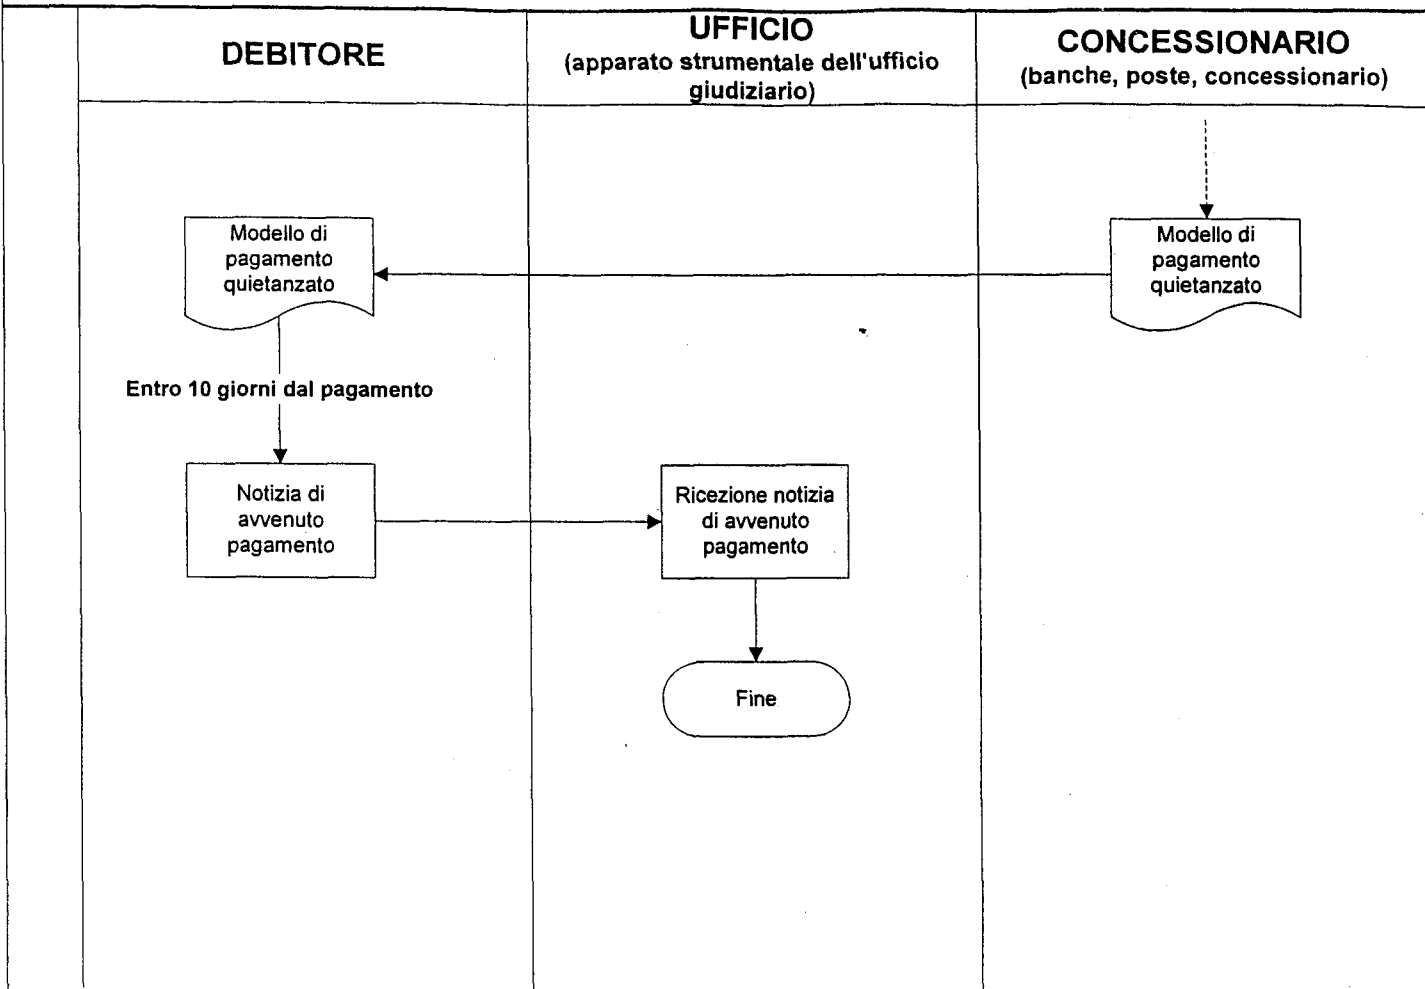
DEBITORE

UFFICIO
(apparato strumentale dell'ufficio giudiziario)

CONCESSIONARIO
(banche, poste, concessionario)

Modello di pagamento quietanzato

Modello di pagamento quietanzato

Entro 10 giorni dal pagamento

Notizia di avvenuto pagamento

Ricezione notizia di avvenuto pagamento

Fine